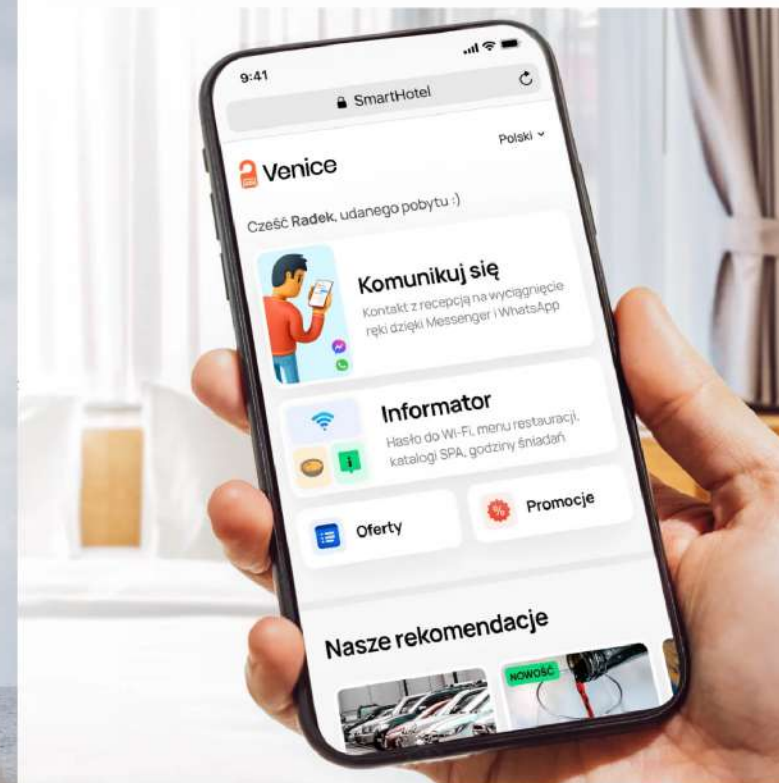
9:41

SmartHotel

Polski

Venice

Cześć Radek, udanego pobytu :)

Komunikuj się

Kontakt z recepcją na wyciągnięcie ręki dzięki Messenger i WhatsApp

Informator

Hasło do Wi-Fi, menu restauracji, katalogi SPA, godziny śniadań

Oferty

Promocje

Nasze rekomendacje

NOWOŚĆ